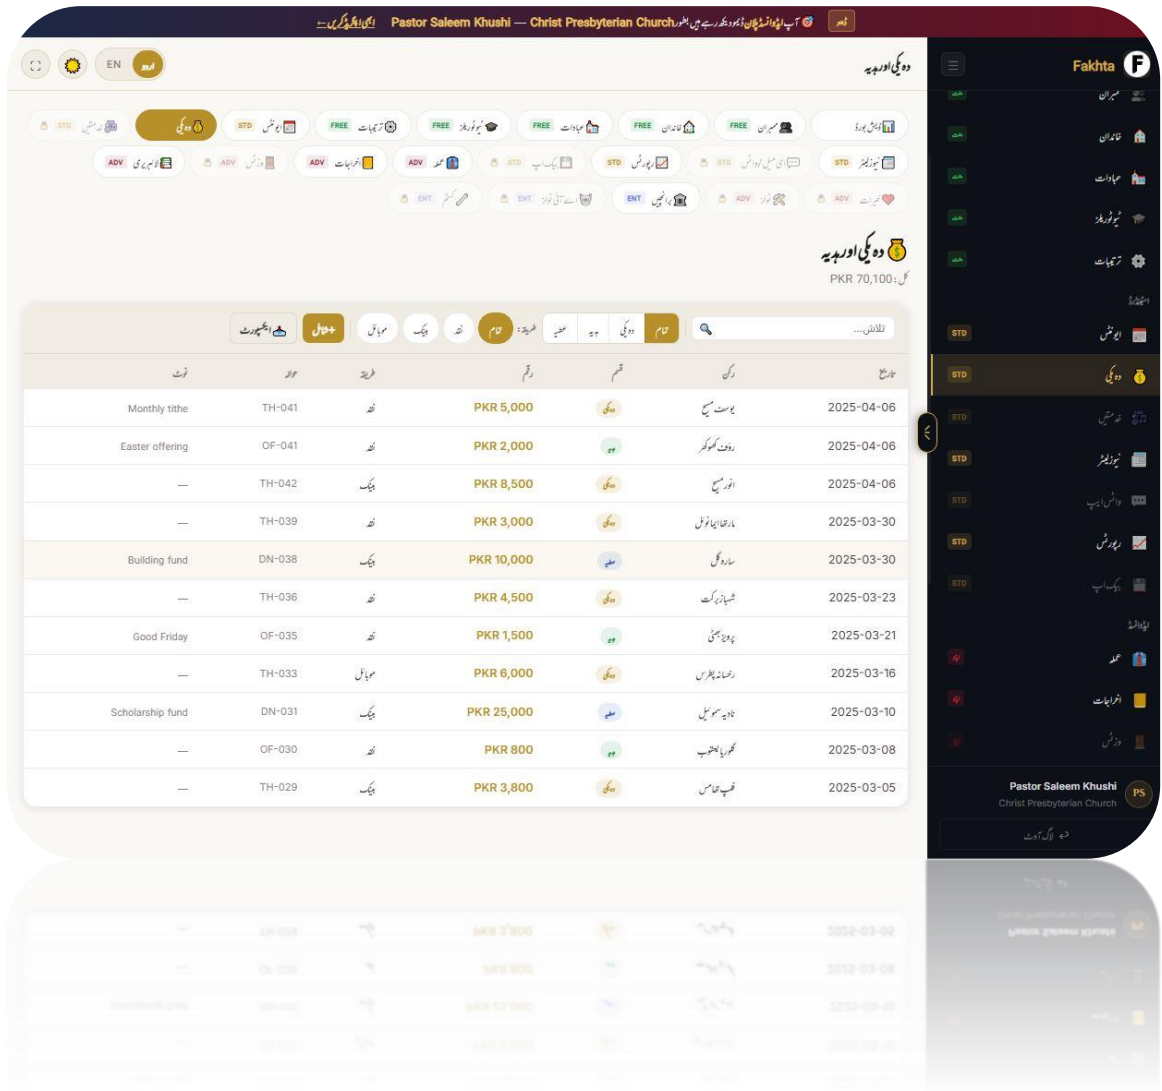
ڈیمو 🎯 آپ ایڈوانسڈ پلان ڈیمو دیکھ رہے ہیں بطور Pastor Saleem Khushi — Christ Presbyterian Church ابھی اپگریڈ کریں ←

EN اردو

دہ یکی اور ہدیہ

Fakhta

ڈیش بورڈ | FREE ممبران | FREE خاندان | FREE عبادات | FREE نیوز ورلڈ | FREE ترتیبات | STD ایونٹس | دہ یکی | STD خدمتیں
STD نیوزلیٹر | STD ای میل / واٹس ایپ | STD رپورٹس | STD بیک اپ | ADV عملہ | ADV اخراجات | ADV وزٹس | ADV لائبریری
ADV دعائیں | ADV نوٹس | ENT برانچیں | ENT اے آئی ٹولز | ENT سسٹم

دہ یکی اور ہدیہ
کل: PKR 70,100

تلاش... | تمام | دہ یکی | ہدیہ | عطیہ | طریقہ: | تمام | نقد | بینک | موبائل | + اندراج | ایکسپورٹ

| تاریخ | رکن | قسم | رقم | طریقہ | حوالہ | نوٹ |
|---|---|---|---|---|---|---|
| 2025-04-06 | یوسف مسیح | دہ یکی | PKR 5,000 | نقد | TH-041 | Monthly tithe |
| 2025-04-06 | روت کھوکھر | ہدیہ | PKR 2,000 | نقد | OF-041 | Easter offering |
| 2025-04-06 | انور مسیح | دہ یکی | PKR 8,500 | بینک | TH-042 | — |
| 2025-03-30 | مارتھا ایمانوئل | دہ یکی | PKR 3,000 | نقد | TH-039 | — |
| 2025-03-30 | سارہ گل | عطیہ | PKR 10,000 | بینک | DN-038 | Building fund |
| 2025-03-23 | شہباز برکت | دہ یکی | PKR 4,500 | نقد | TH-036 | — |
| 2025-03-21 | پرویز بھٹی | ہدیہ | PKR 1,500 | نقد | OF-035 | Good Friday |
| 2025-03-16 | رخسانہ پطرس | دہ یکی | PKR 6,000 | موبائل | TH-033 | — |
| 2025-03-10 | نادیہ سموئیل | عطیہ | PKR 25,000 | بینک | DN-031 | Scholarship fund |
| 2025-03-08 | زکریا یعقوب | ہدیہ | PKR 800 | نقد | OF-030 | — |
| 2025-03-05 | فلپ تھامس | دہ یکی | PKR 3,800 | بینک | TH-029 | — |

ممبران
خاندان
عبادات
نیوز ورلڈ
ترتیبات
اسٹینڈرڈ
STD ایونٹس
STD دہ یکی
STD خدمتیں
STD نیوزلیٹر
STD واٹس ایپ
STD رپورٹس
STD بیک اپ
ایڈوانسڈ
عملہ
اخراجات
وزٹس

Pastor Saleem Khushi
Christ Presbyterian Church
PS
لاگ آؤٹ